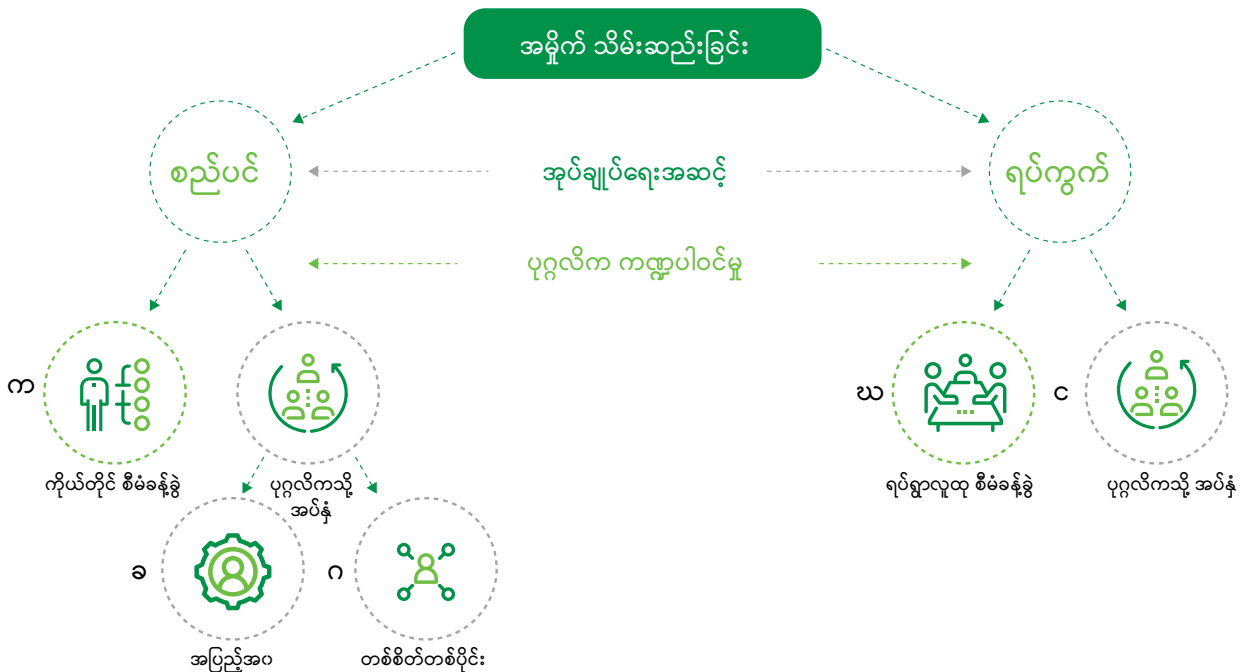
အမှိုက် သိမ်းဆည်းခြင်း

စည်ပင်

အုပ်ချုပ်ရေးအဆင့်

ရပ်ကွက်

ပုဂ္ဂလိက ကဏ္ဍပါဝင်မှု

က

ကိုယ်တိုင် စီမံခန့်ခွဲ

ပုဂ္ဂလိကသို့ အပ်နှံ

ဃ

ရပ်ရွာလူထု စီမံခန့်ခွဲ

င

ပုဂ္ဂလိကသို့ အပ်နှံ

ခ

အပြည့်အဝ

ဂ

တစ်စိတ်တစ်ပိုင်း